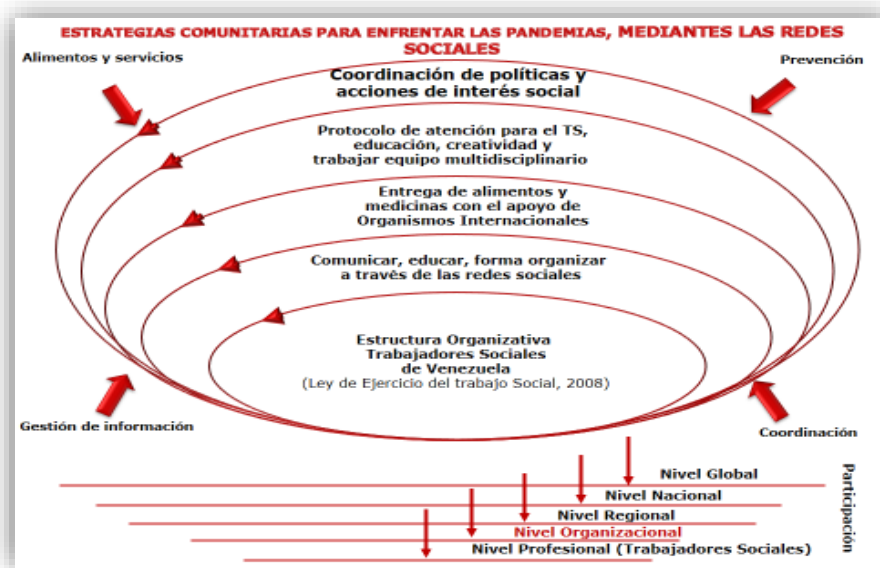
ESTRATEGIAS COMUNITARIAS PARA ENFRENTAR LAS PANDEMIAS, MEDIANTES LAS REDES SOCIALES

Alimentos y servicios

Prevención

Coordinación de políticas y acciones de interés social

Protocolo de atención para el TS, educación, creatividad y trabajar equipo multidisciplinario

Entrega de alimentos y medicinas con el apoyo de Organismos Internacionales

Comunicar, educar, forma organizar a través de las redes sociales

Estructura Organizativa Trabajadores Sociales de Venezuela
(Ley de Ejercicio del trabajo Social, 2008)

Gestión de información

Coordinación

Nivel Global
Nivel Nacional
Nivel Regional
Nivel Organizacional
Nivel Profesional (Trabajadores Sociales)

Participación